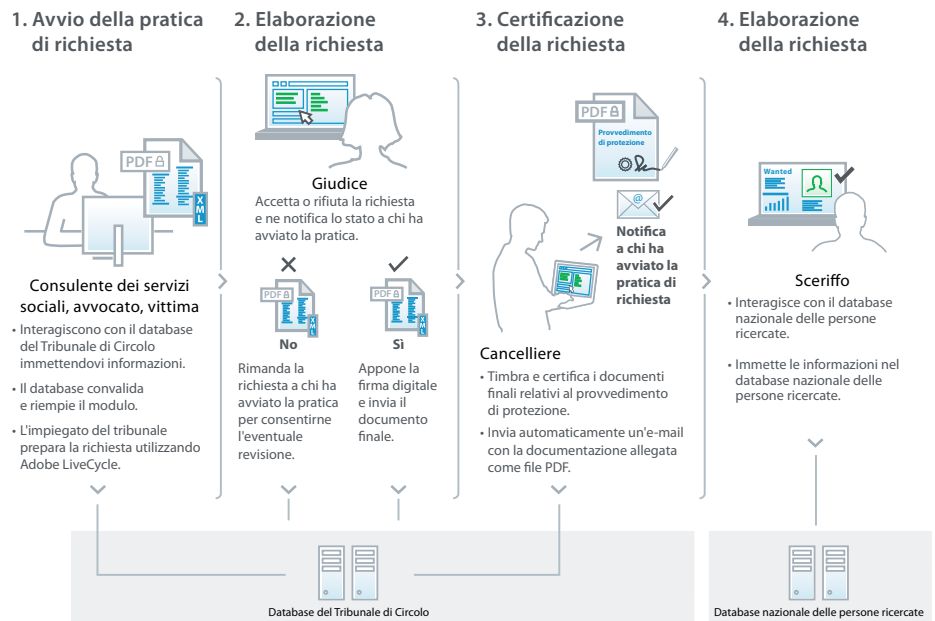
1. Avvio della pratica di richiesta

PDF

XML

Consulente dei servizi sociali, avvocato, vittima

• Interagiscono con il database del Tribunale di Circolo immettendovi informazioni.

• Il database convalida e riempie il modulo.

• L'impiegato del tribunale prepara la richiesta utilizzando Adobe LiveCycle.

2. Elaborazione della richiesta

Giudice

Accetta o rifiuta la richiesta e ne notifica lo stato a chi ha avviato la pratica.

PDF

XML

No

Rimanda la richiesta a chi ha avviato la pratica per consentirne l'eventuale revisione.

PDF

XML

Sì

Appone la firma digitale e invia il documento finale.

3. Certificazione della richiesta

PDF

Provvedimento di protezione

Notifica a chi ha avviato la pratica di richiesta

Cancelliere

• Timbra e certifica i documenti finali relativi al provvedimento di protezione.

• Invia automaticamente un'e-mail con la documentazione allegata come file PDF.

4. Elaborazione della richiesta

Wanted

Sceriffo

• Interagisce con il database nazionale delle persone ricercate.

• Immette le informazioni nel database nazionale delle persone ricercate.

Database del Tribunale di Circolo

Database nazionale delle persone ricercate